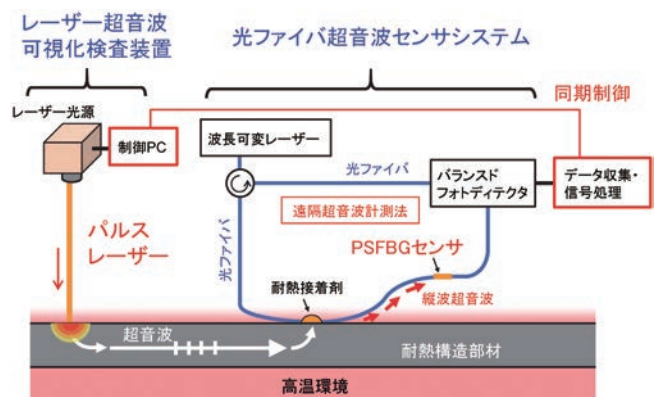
レーザー超音波
可視化検査装置

光ファイバ超音波センサシステム

レーザー光源

同期制御

制御PC

波長可変レーザー

光ファイバ

バランスド
フォトディテクタ

データ収集・
信号処理

パルス
レーザー

遠隔超音波計測法

光ファイバ

PSFBGセンサ

耐熱接着剤

縦波超音波

超音波

耐熱構造部材

高温環境